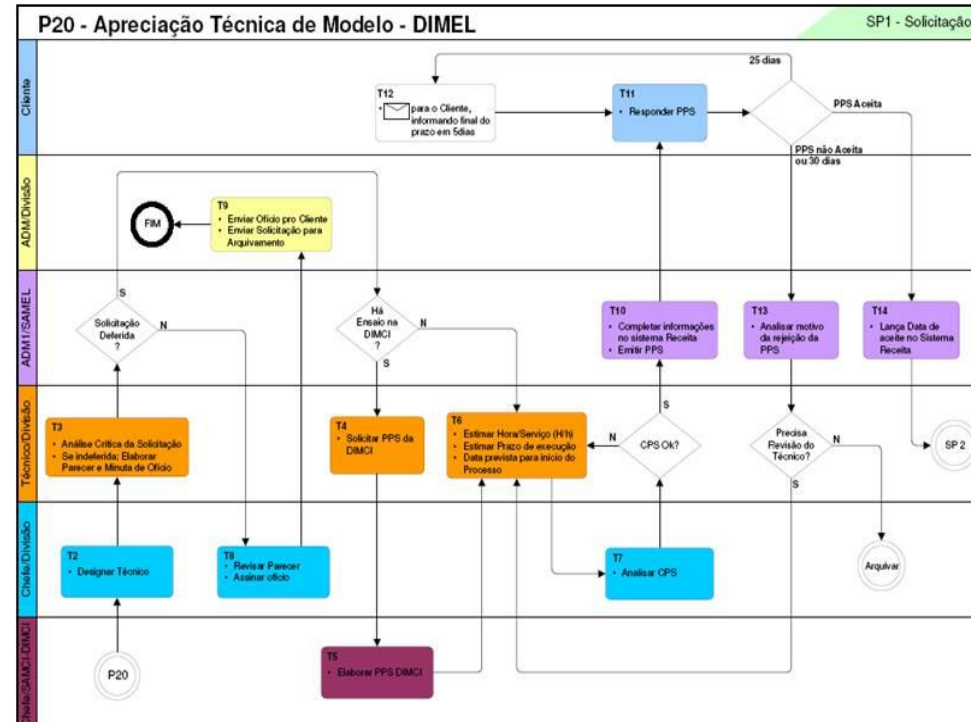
P20 - Apreciação Técnica de Modelo - DIMEL

SP1 - Solicitação

Cliente

ADM/Divisão

ADM1/SAMEL

Técnico/Divisão

Chefe/Divisão

Chefe/SAMCI/DIMCI

25 dias

T12
• para o Cliente, informando final do prazo em 5dias

T11
• Responder PPS

PPS Aceita

PPS não Aceita ou 30 dias

T9
• Enviar Ofício pro Cliente
• Enviar Solicitação para Arquivamento

FIM

S

Solicitação Deferida ?

N

Há Ensaio na DIMCI ?

N

S

T10
• Completar informações no sistema Receita
• Emitir PPS

T13
• Analisar motivo da rejeição da PPS

T14
• Lança Data de aceite no Sistema Receita

T3
• Análise Crítica da Solicitação
• Se indeferida: Elaborar Parecer e Minuta de Ofício

T4
• Solicitar PPS da DIMCI

T6
• Estimar Hora/Serviço (H/h)
• Estimar Prazo de execução
• Data prevista para início do Processo

N

CPS Ok?

S

Precisa Revisão do Técnico?

N

S

SP 2

T2
• Designar Técnico

T8
• Revisar Parecer
• Assinar ofício

T7
• Analisar CPS

Arquivar

P20

T5
• Elaborar PPS DIMCI